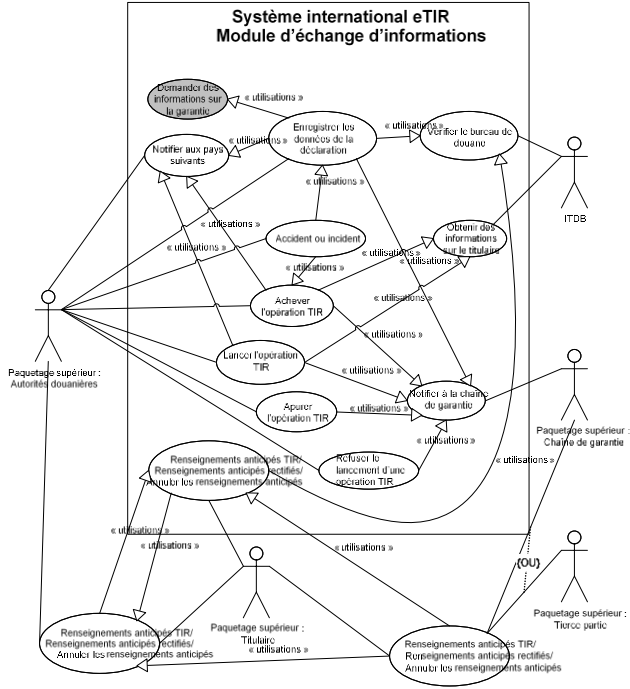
Système international eTIR
Module d'échange d'informations

Demander des informations sur la garantie

Notifier aux pays suivants

Enregistrer les données de la déclaration

Vérifier le bureau de douane

Accident ou incident

Obtenir des informations sur le titulaire

Achever l'opération TIR

Lancer l'opération TIR

Notifier à la chaîne de garantie

Apurer l'opération TIR

Refuser le lancement d'une opération TIR

Renseignements anticipés TIR/ Renseignements anticipés rectifiés/ Annuler les renseignements anticipés

« utilisations »
« utilisations »
« utilisations »
« utilisations »
« utilisations »
« utilisations »
« utilisations »
« utilisations »
« utilisations »
« utilisations »
« utilisations »
« utilisations »
« utilisations »
« utilisations »
« utilisations »
« utilisations »
« utilisations »
« utilisations »

ITDB

Paquetage supérieur : Autorités douanières

Paquetage supérieur : Chaîne de garantie

(OU)

Paquetage supérieur : Titulaire

Paquetage supérieur : Tierce partie

Renseignements anticipés TIR/ Renseignements anticipés rectifiés/ Annuler les renseignements anticipés

Renseignements anticipés TIR/ Renseignements anticipés rectifiés/ Annuler les renseignements anticipés